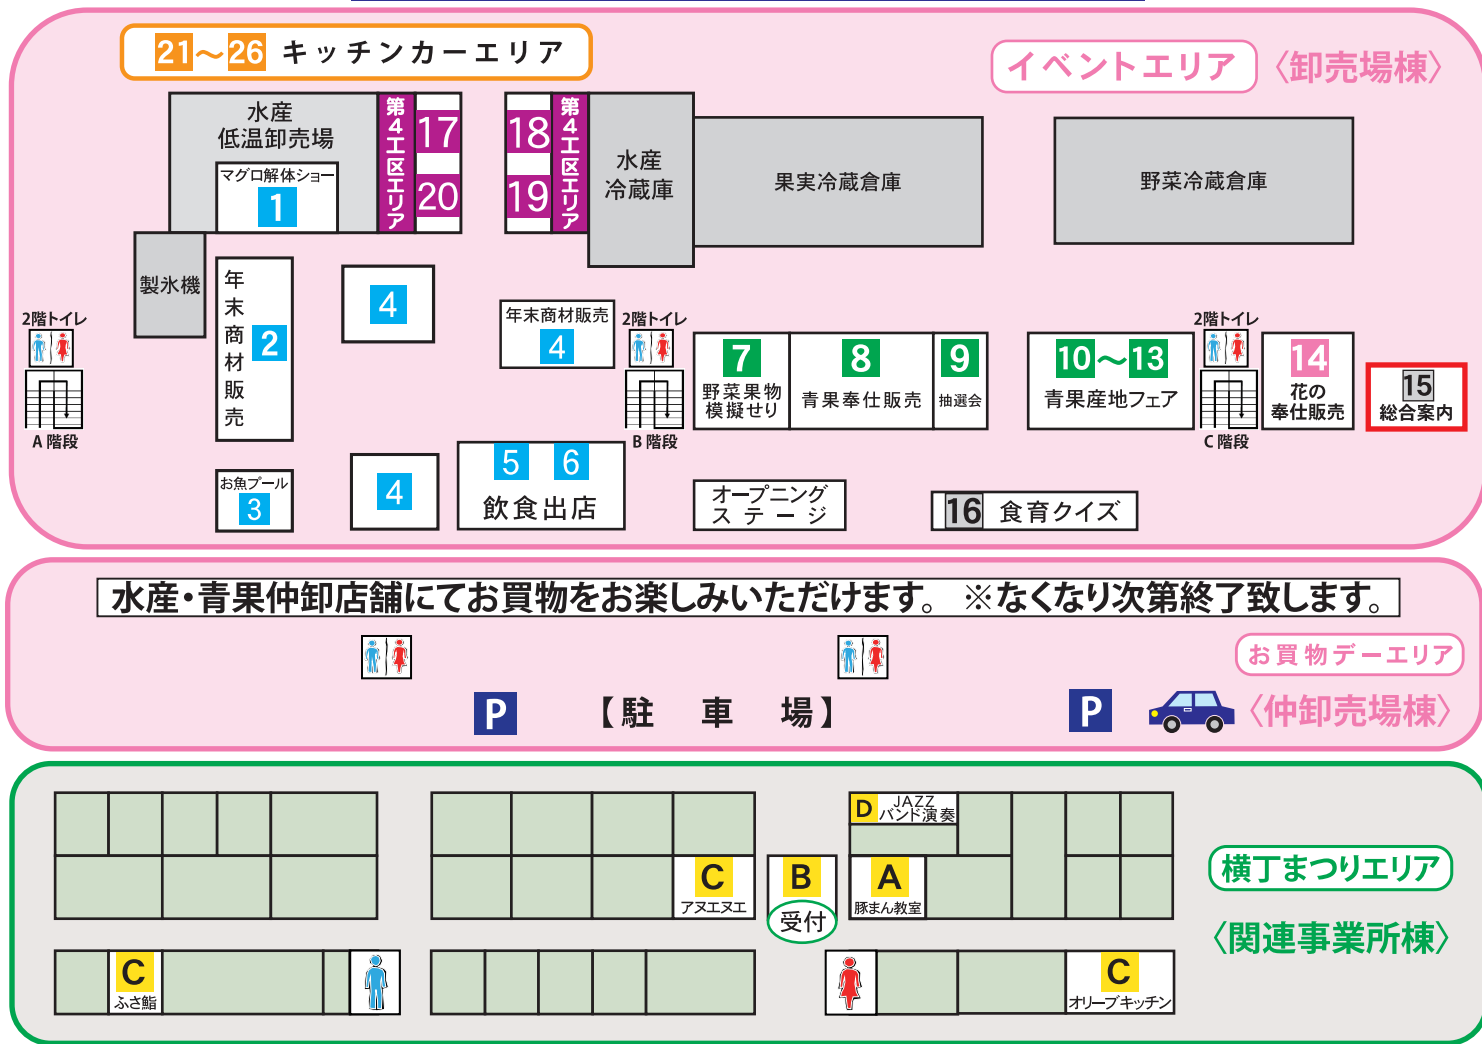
21～26 キッチンカーエリア

イベントエリア 〈卸売場棟〉

水産 低温卸売場

マグロ解体ショー 1

第4工区エリア 17 20

18 19 第4工区エリア

水産 冷蔵庫

果実冷蔵倉庫

野菜冷蔵倉庫

製氷機

年末商材販売 2

4

年末商材販売 4

2階トイレ

2階トイレ

2階トイレ

A 階段

B 階段

C 階段

7 野菜果物模擬せり

8 青果奉仕販売

9 抽選会

10～13 青果産地フェア

14 花の奉仕販売

15 総合案内

お魚プール 3

4

5 6 飲食出店

オープニングステージ

16 食育クイズ

水産・青果仲卸店舗にてお買物をお楽しみいただけます。 ※なくなり次第終了致します。

お買物デーエリア

P 【駐 車 場】 P

〈仲卸売場棟〉

D JAZZ バンド演奏

C アヌエヌエ

B 受付

A 豚まん教室

横丁まつりエリア

〈関連事業所棟〉

C ふさ鮨

C オリーブキッチン